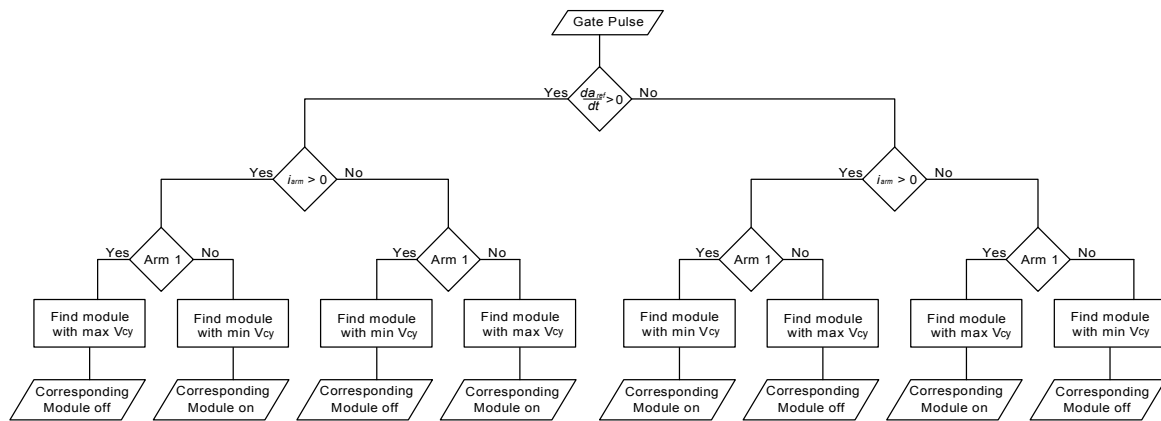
Gate Pulse

Yes $\frac{da_{ref}}{dt} > 0$ No

Yes $i_{arm} > 0$ No

Yes $i_{arm} > 0$ No

Yes Arm 1 No

Yes Arm 1 No

Yes Arm 1 No

Yes Arm 1 No

Find module with max $V_{cy}$

Find module with min $V_{cy}$

Find module with min $V_{cy}$

Find module with max $V_{cy}$

Find module with min $V_{cy}$

Find module with max $V_{cy}$

Find module with max $V_{cy}$

Find module with min $V_{cy}$

Corresponding Module off

Corresponding Module on

Corresponding Module off

Corresponding Module on

Corresponding Module on

Corresponding Module off

Corresponding Module on

Corresponding Module off